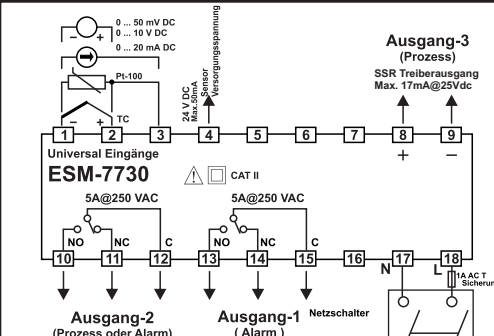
0 ... 50 mV DC
0 ... 10 V DC
0 ... 20 mA DC
Pt-100
TC
24 V DC Max. 50mA
Sensor Versorgungsspannung
Ausgang-3
(Prozess)
SSR Treiberausgang
Max. 17mA@25Vdc
1
2
3
4
5
6
7
8
9
+
−
Universal Eingänge
ESM-7730
CAT II
5A@250 VAC
5A@250 VAC
NO
NC
C
NO
NC
C
10
11
12
13
14
15
16
17
18
N
L
1A AC T Sicherung
Ausgang-2
(Prozess oder Alarm)
Ausgang-1
( Alarm )
Netzschalter